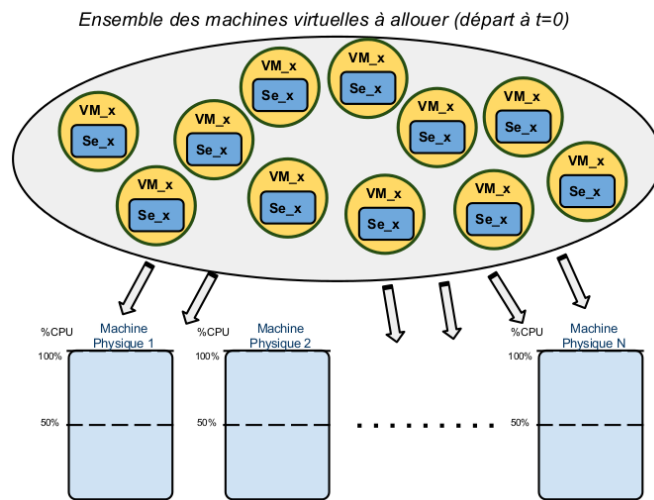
Ensemble des machines virtuelles à allouer (départ à t=0)

VM_x
Se_x

VM_x
Se_x

VM_x
Se_x

VM_x
Se_x

VM_x
Se_x

VM_x
Se_x

VM_x
Se_x

VM_x
Se_x

VM_x
Se_x

VM_x
Se_x

VM_x
Se_x

%CPU
Machine Physique 1
100%
50%

%CPU
Machine Physique 2
100%
50%

. . . . . . . . . .

%CPU
Machine Physique N
100%
50%